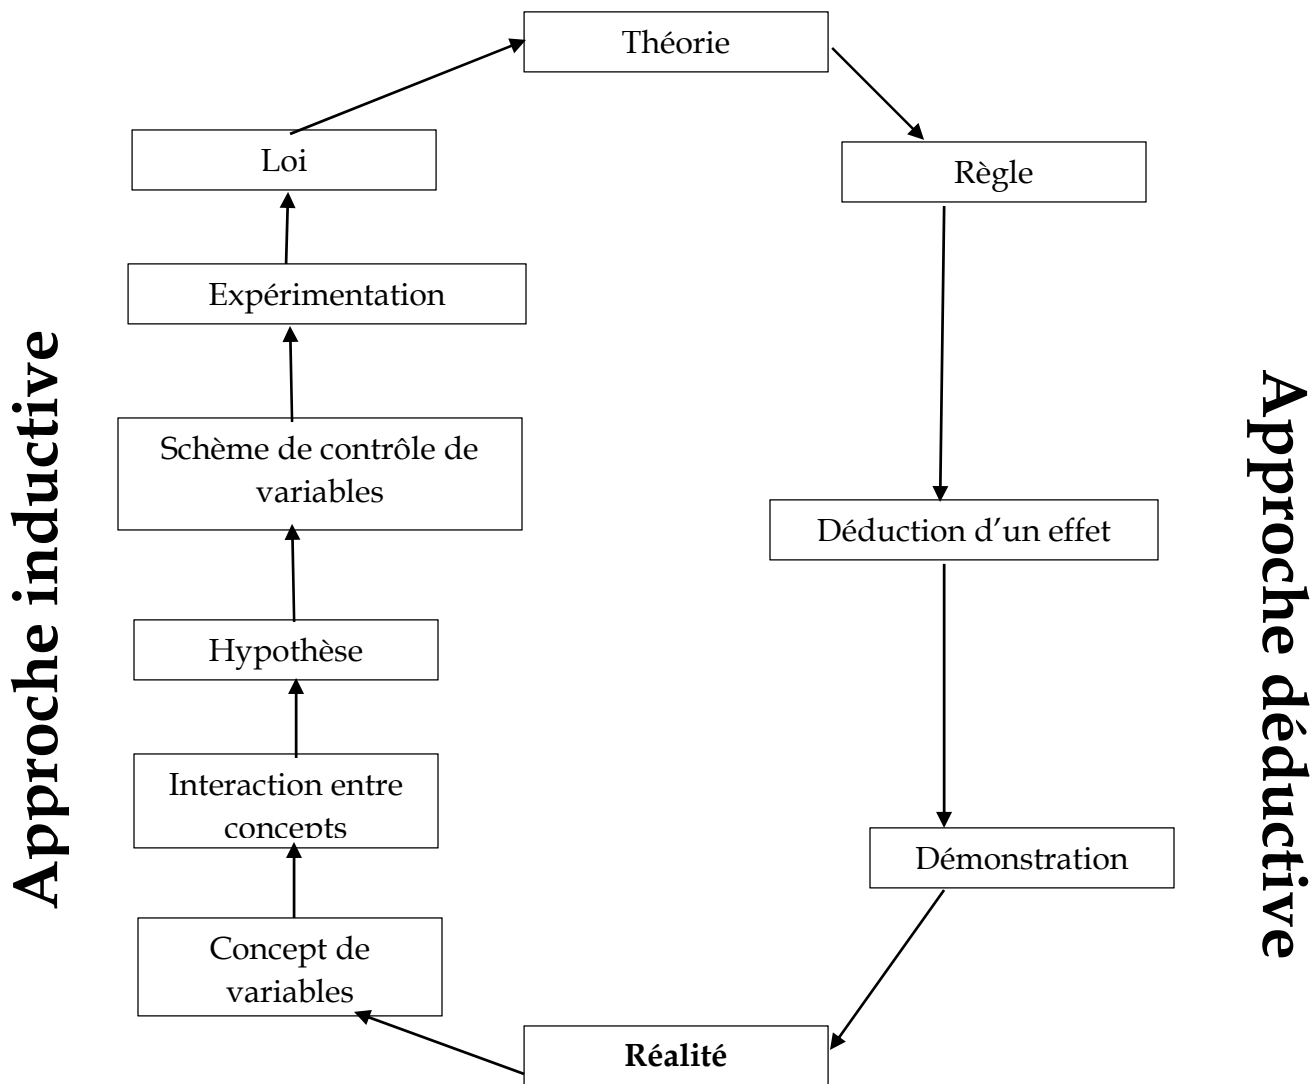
Théorie

Loi

Règle

Expérimentation

Approche inductive

Approche déductive

Schème de contrôle de variables

Déduction d’un effet

Hypothèse

Interaction entre concepts

Démonstration

Concept de variables

Réalité